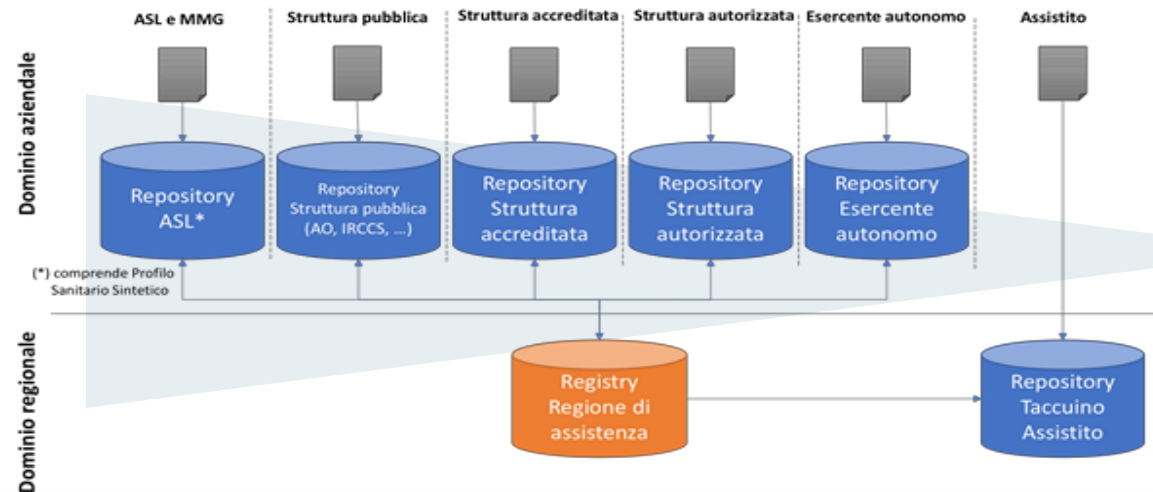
ASL e MMG

Struttura pubblica

Struttura accreditata

Struttura autorizzata

Esercente autonomo

Assistito

Dominio aziendale

Repository ASL*

Repository Struttura pubblica (AO, IRCCS, ...)

Repository Struttura accreditata

Repository Struttura autorizzata

Repository Esercente autonomo

(*) comprende Profilo Sanitario Sintetico

Dominio regionale

Registry Regione di assistenza

Repository Taccuino Assistito